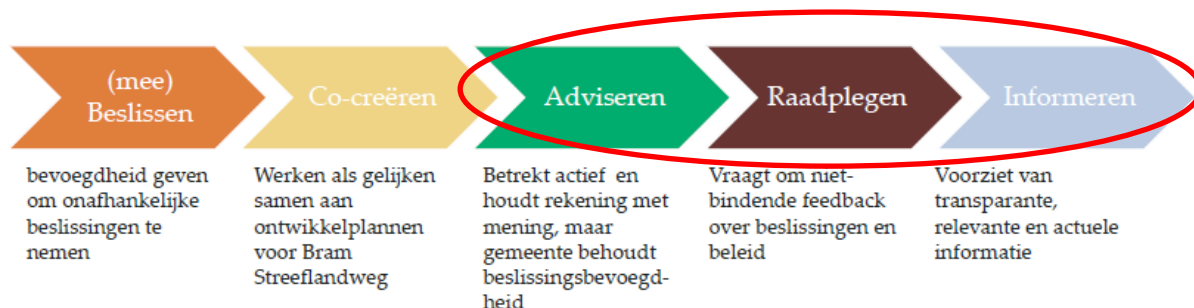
(mee) Beslissen

Co-creëren

Adviseren

Raadplegen

Informeren

bevoegdheid geven om onafhankelijke beslissingen te nemen

Werken als gelijken samen aan ontwikkelplannen voor Bram Streeflandweg

Betrekt actief en houdt rekening met mening, maar gemeente behoudt beslissingsbevoegdheid

Vraagt om niet-bindende feedback over beslissingen en beleid

Voorziet van transparante, relevante en actuele informatie